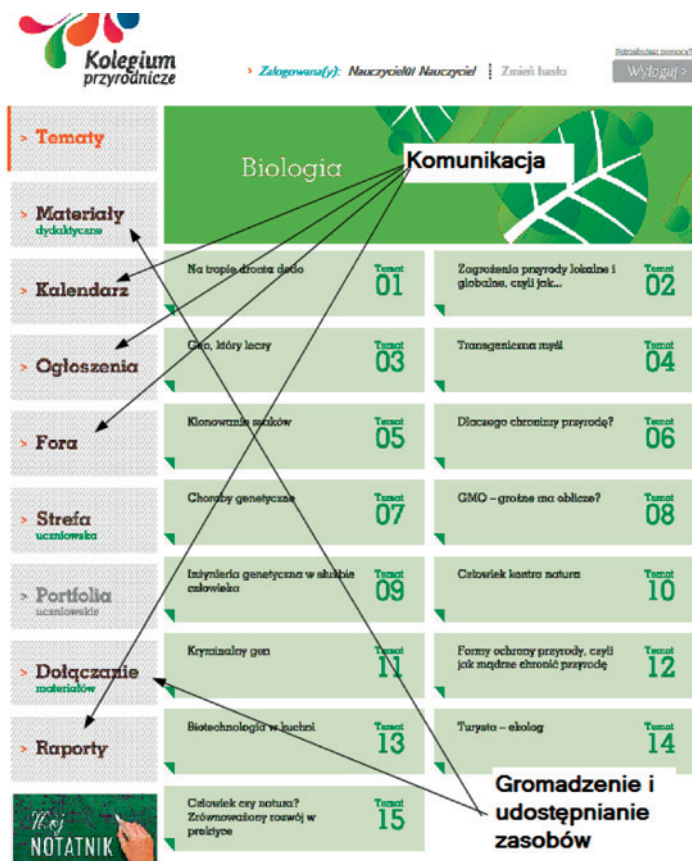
Kolegium przyrodnicze

› Zalogowana(y): Nauczyciel01 Nauczyciel | Zmień hasło

Potrzebujesz pomocy?

Wyloguj >

› Tematy

› Materiały dydaktyczne

› Kalendarz

› Ogłoszenia

› Fora

› Strefa uczniowska

› Portfolia uczniowskie

› Dołączanie materiałów

› Raporty

Mój NOTATNIK

Biologia

Komunikacja

Na tropie drania dodo
Temat 01

Zagrożenia przyrody lokalne i globalne, czyli jak...
Temat 02

Gen, który leczy
Temat 03

Transgeniczna mysz
Temat 04

Klonowanie ssaków
Temat 05

Dlaczego chronimy przyrodę?
Temat 06

Choroby genetyczne
Temat 07

GMO – groźne ma oblicze?
Temat 08

Inżynieria genetyczna w służbie człowieka
Temat 09

Człowiek kontra natura
Temat 10

Kryminalny gen
Temat 11

Formy ochrony przyrody, czyli jak mądrze chronić przyrodę
Temat 12

Biotechnologia w kuchni
Temat 13

Turysta – ekolog
Temat 14

Człowiek czy natura? Zrównoważony rozwój w praktyce
Temat 15

Gromadzenie i udostępnianie zasobów